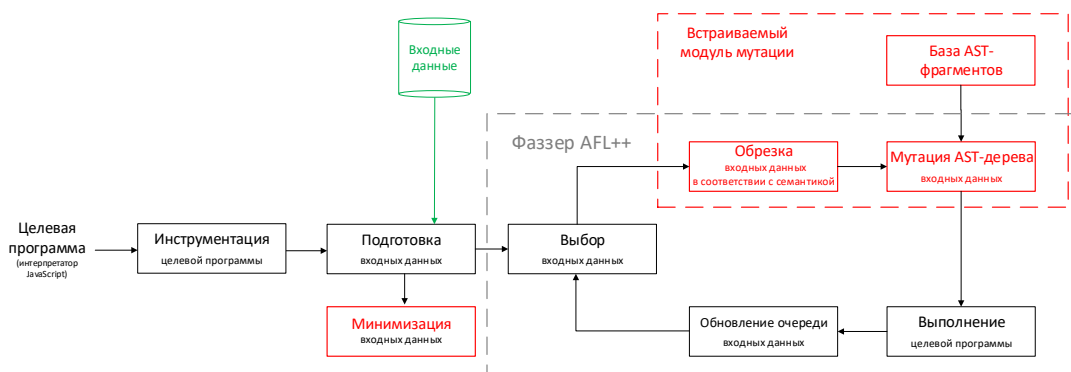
Входные данные

Встраиваемый модуль мутации

База AST-фрагментов

Фаззер AFL++

Обрезка
входных данных
в соответствии с семантикой

Мутация AST-дерева
входных данных

Целевая программа
(интерпретатор JavaScript)

Инструментация
целевой программы

Подготовка
входных данных

Выбор
входных данных

Минимизация
входных данных

Обновление очереди
входных данных

Выполнение
целевой программы